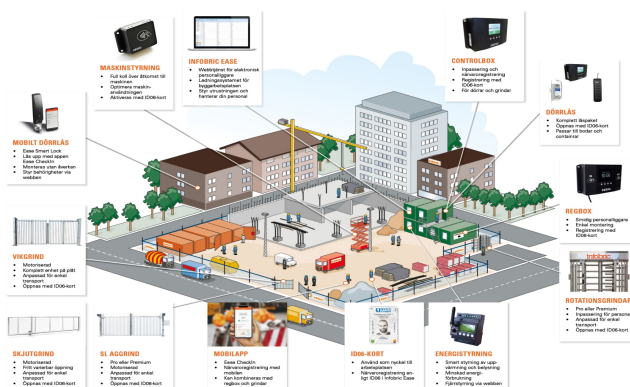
MASKINSTYRNING
Full koll över åtkomst till maskinen
Optimera maskinanvändningen
Aktiveras med ID06-kort

INFOBRIC EASE
Webtjänst för elektronisk personalliggare
Tjustningssystemet för byggarbetsplatsen
Styr utrustningen och hanterar din personal

CONTROLBOX
Inpassering och närvaroregistrering
Registrering med ID06-kort
För dörrar och grindar

DÖRRLÅS
Komplett låspaket
Öppnas med ID06-kort
Passar till bodar och containrar

MOBILT DÖRRLÅS
Ease Smart Lock
Lås upp med appen Ease CheckIn
Monteras utan åverkan
Styr behörigheter via webben

REGBOX
Smidig personalliggare
Enkel montering
Registrering med ID06-kort

VIKGRIND
Motoriserad
Komplett enhet på pall
Anpassad för enkel transport
Öppnas med ID06-kort

ROTATIONSGRINDAR
Pro eller Premium
Inpassering för personal
Anpassad för enkel transport
Öppnas med ID06-kort

SKJUTGRIND
Motoriserad
Fritt varierbar öppning
Anpassad för enkel transport
Öppnas med ID06-kort

SLAGGRIND
Pro eller Premium
Motoriserad
Anpassad för enkel transport
Öppnas med ID06-kort

MOBILAPP
Ease CheckIn
Närvaroregistrering med mobilen
Kan kombineras med regbox och grindar

ID06-KORT
Används som nyckel till arbetsplatsen
Närvaroregistrering enligt ID06 i Infobric Ease

ENERGISTYRNING
Smart styrning av uppvärmning och belysning
Minskad energiförbrukning
Fjärrstyrning via webben